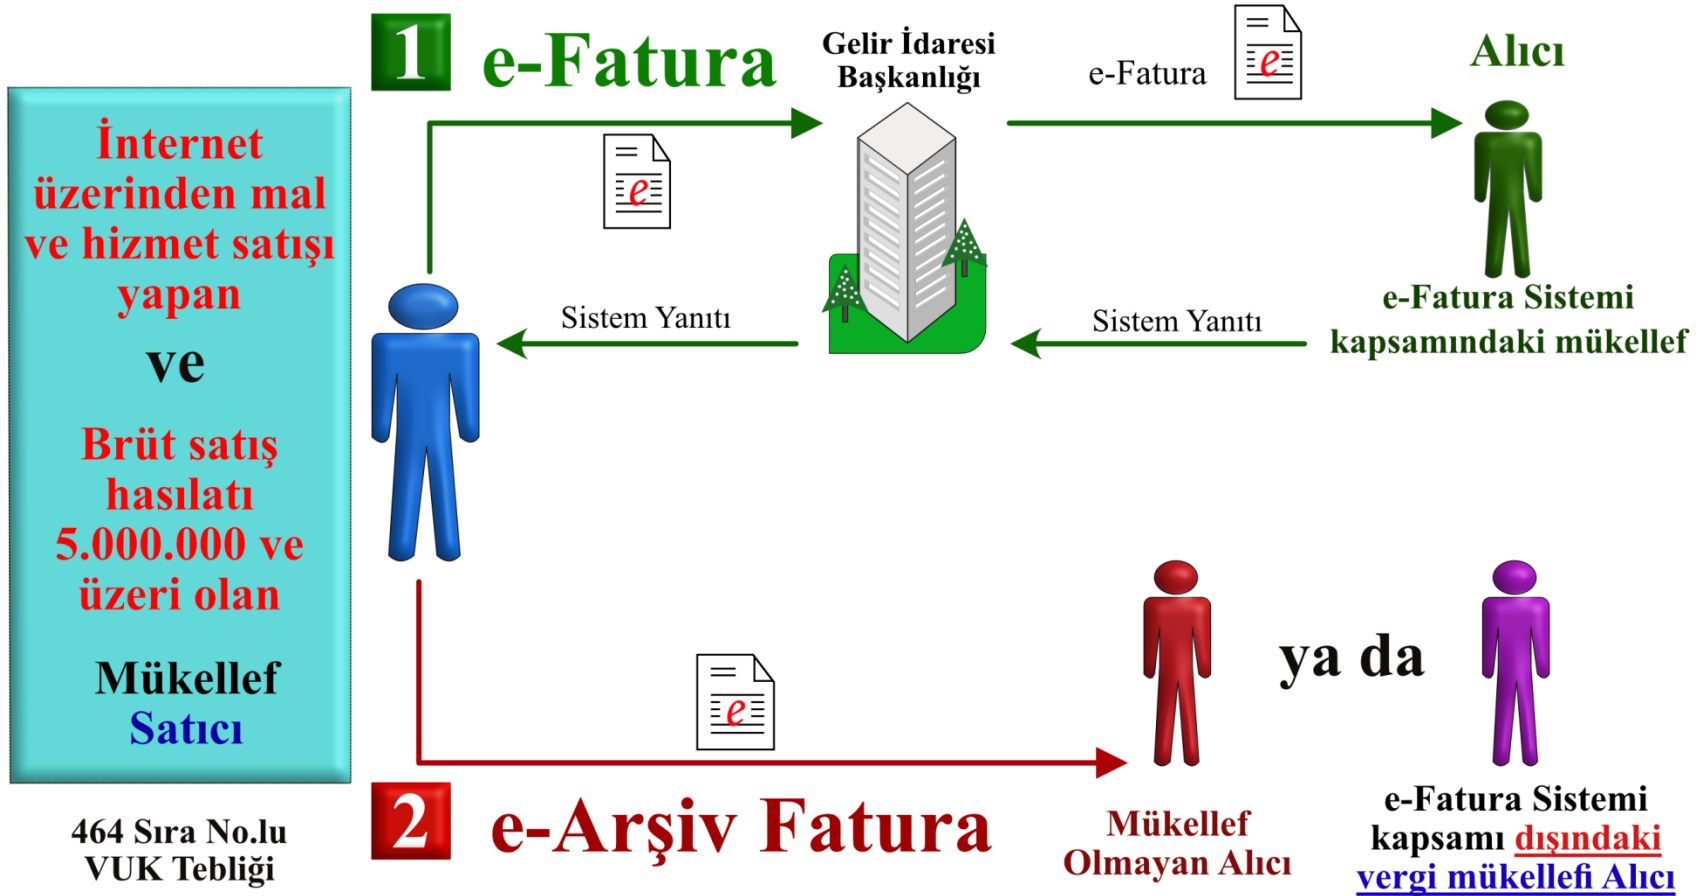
İnternet üzerinden mal ve hizmet satışı yapan

ve

Brüt satış hasılatı 5.000.000 ve üzeri olan

Mükellef
Satıcı

464 Sıra No.lu
VUK Tebliği

1 e-Fatura

Gelir İdaresi
Başkanlığı

e-Fatura

Alıcı

Sistem Yanıtı

Sistem Yanıtı

e-Fatura Sistemi kapsamındaki mükellef

ya da

2 e-Arşiv Fatura

Mükellef
Olmayan Alıcı

e-Fatura Sistemi kapsamı dışındaki vergi mükellefi Alıcı